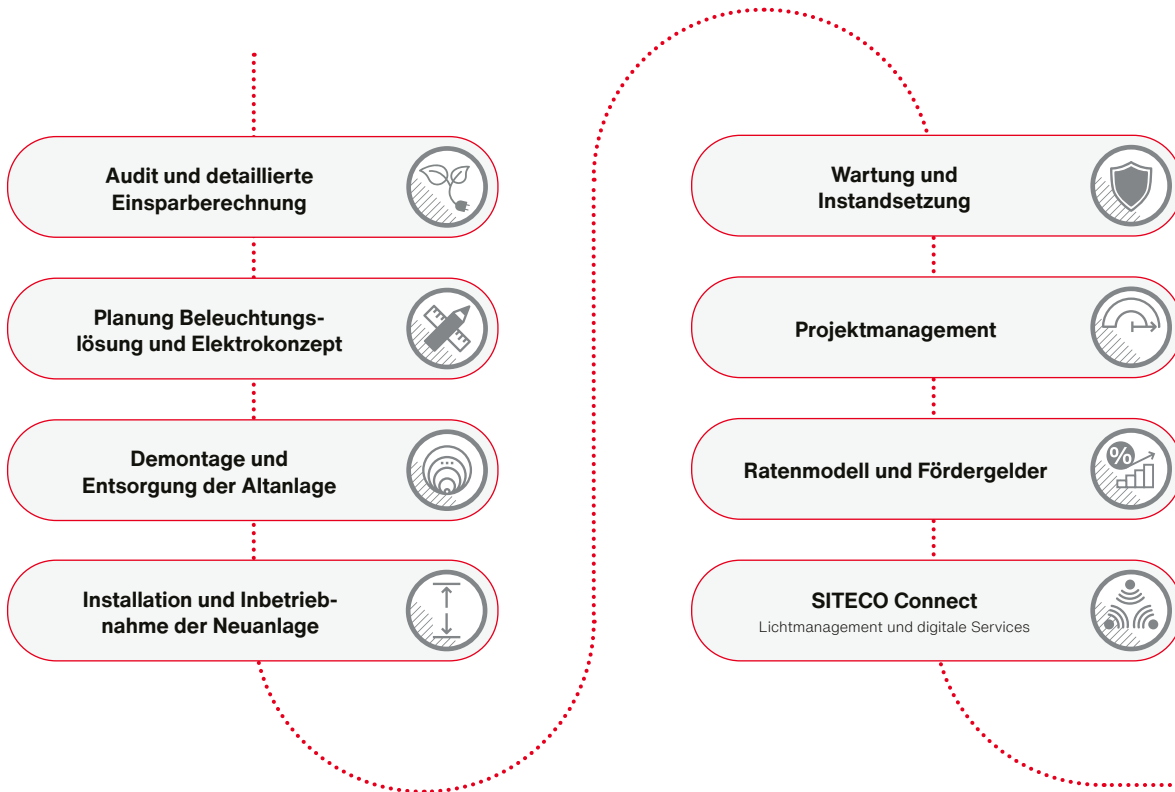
Audit und detaillierte Einsparberechnung

Planung Beleuchtungslösung und Elektrokonzept

Demontage und Entsorgung der Altanlage

Installation und Inbetriebnahme der Neuanlage

Wartung und Instandsetzung

Projektmanagement

Ratenmodell und Fördergelder

%

SITECO Connect
Lichtmanagement und digitale Services